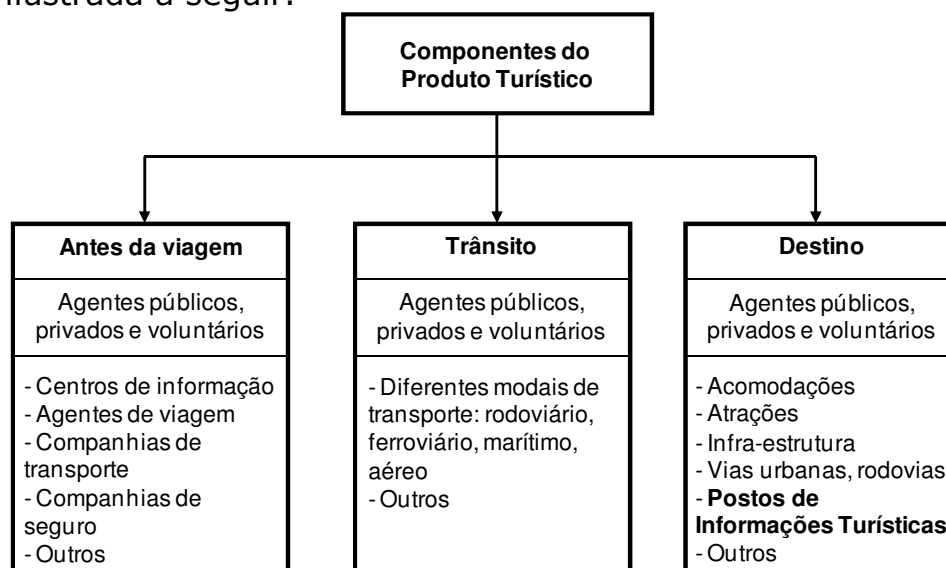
ilustrada a seguir:

Componentes do Produto Turístico

Antes da viagem

Agentes públicos, privados e voluntários

- Centros de informação
- Agentes de viagem
- Companhias de transporte
- Companhias de seguro
- Outros

Trânsito

Agentes públicos, privados e voluntários

- Diferentes modais de transporte: rodoviário, ferroviário, marítimo, aéreo
- Outros

Destino

Agentes públicos, privados e voluntários

- Acomodações
- Atrações
- Infra-estrutura
- Vias urbanas, rodovias
- **Postos de Informações Turísticas**
- Outros